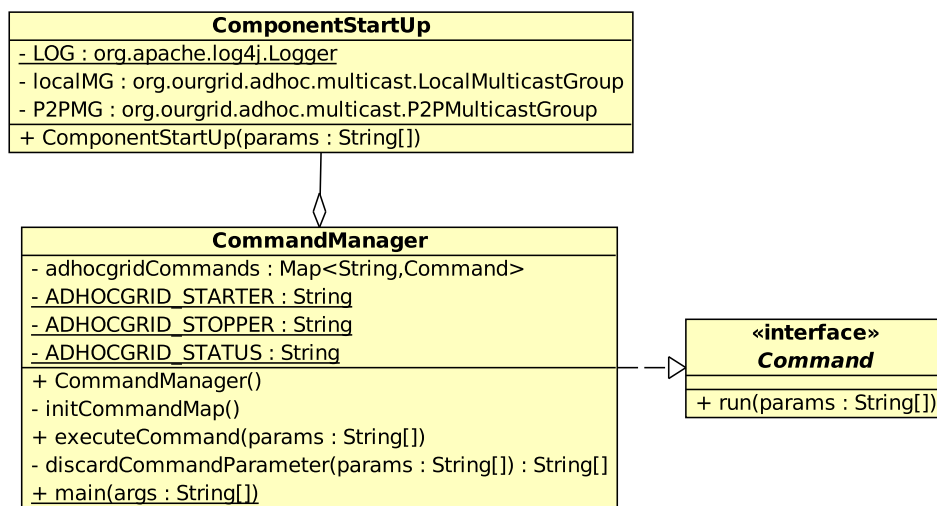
**ComponentStartUp**

- LOG : org.apache.log4j.Logger
- localMG : org.ourgrid.adhoc.multicast.LocalMulticastGroup
- P2PMG : org.ourgrid.adhoc.multicast.P2PMulticastGroup

+ ComponentStartUp(params : String[])

**CommandManager**

- adhocgridCommands : Map<String,Command>
- ADHOCGRID_STARTER : String
- ADHOCGRID_STOPPER : String
- ADHOCGRID_STATUS : String

+ CommandManager()
- initCommandMap()
+ executeCommand(params : String[])
- discardCommandParameter(params : String[]) : String[]
+ main(args : String[])

«interface»
*Command*

+ run(params : String[])